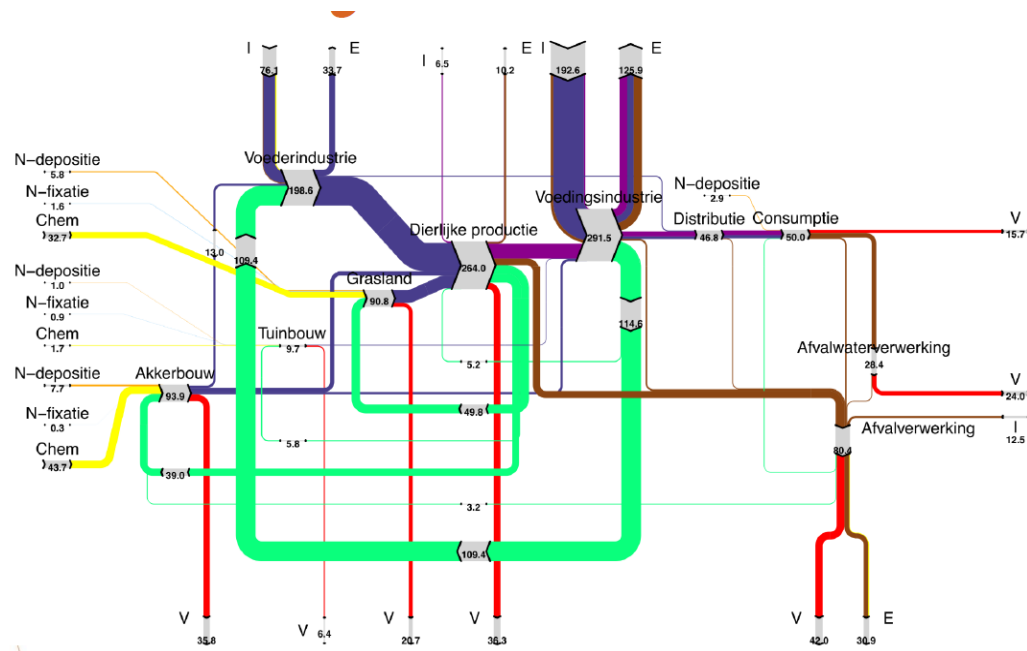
I 76.1
E 33.7
I 6.5
E 10.2
I 192.6
E 125.9

N–depositie 5.8
N–fixatie 1.6
Chem 32.7

Voederindustrie 198.6
13.0
109.4

Voedingsindustrie 291.5
N–depositie 2.9
Distributie 46.8
Consumptie 50.0
V 15.7

Dierlijke productie 264.0

N–depositie 1.0
N–fixatie 0.9
Chem 1.7

Grasland 90.8
Tuinbouw 9.7
5.2
114.6

Afvalwaterverwerking 28.4
V 24.0

N–depositie 7.7
Akkerbouw 93.9
N–fixatie 0.3
Chem 43.7

49.8
5.8
39.0

Afvalverwerking 80.4
I 12.5

3.2
109.4

V 35.8
V 6.4
V 20.7
V 36.3
V 42.0
E 30.9